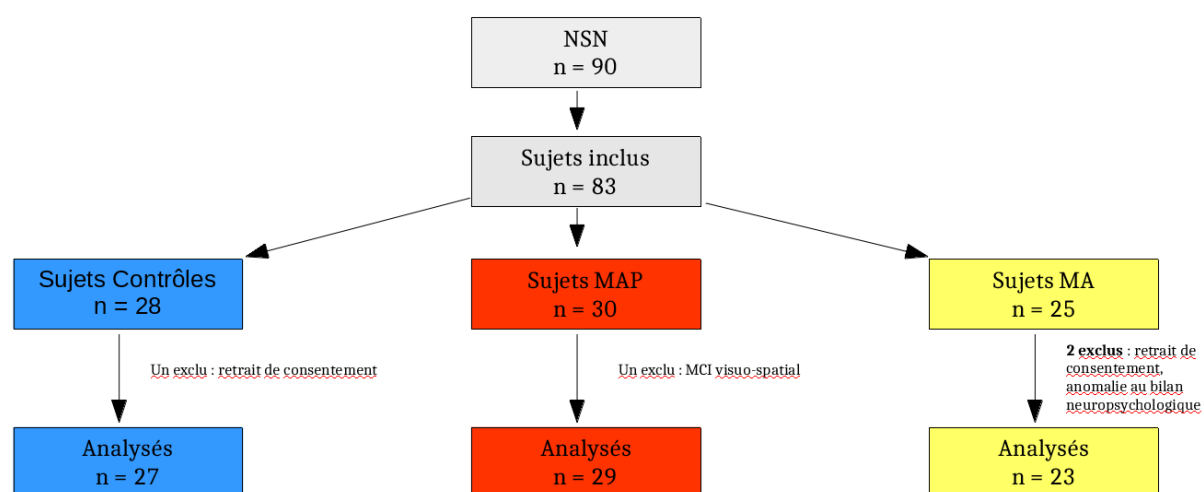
NSN
n = 90

Sujets inclus
n = 83

Sujets Contrôles
n = 28

Sujets MAP
n = 30

Sujets MA
n = 25

Un exclu : retrait de consentement

Un exclu : MCI visuo-spatial

**2 exclus** : retrait de consentement, anomalie au bilan neuropsychologique

Analysés
n = 27

Analysés
n = 29

Analysés
n = 23